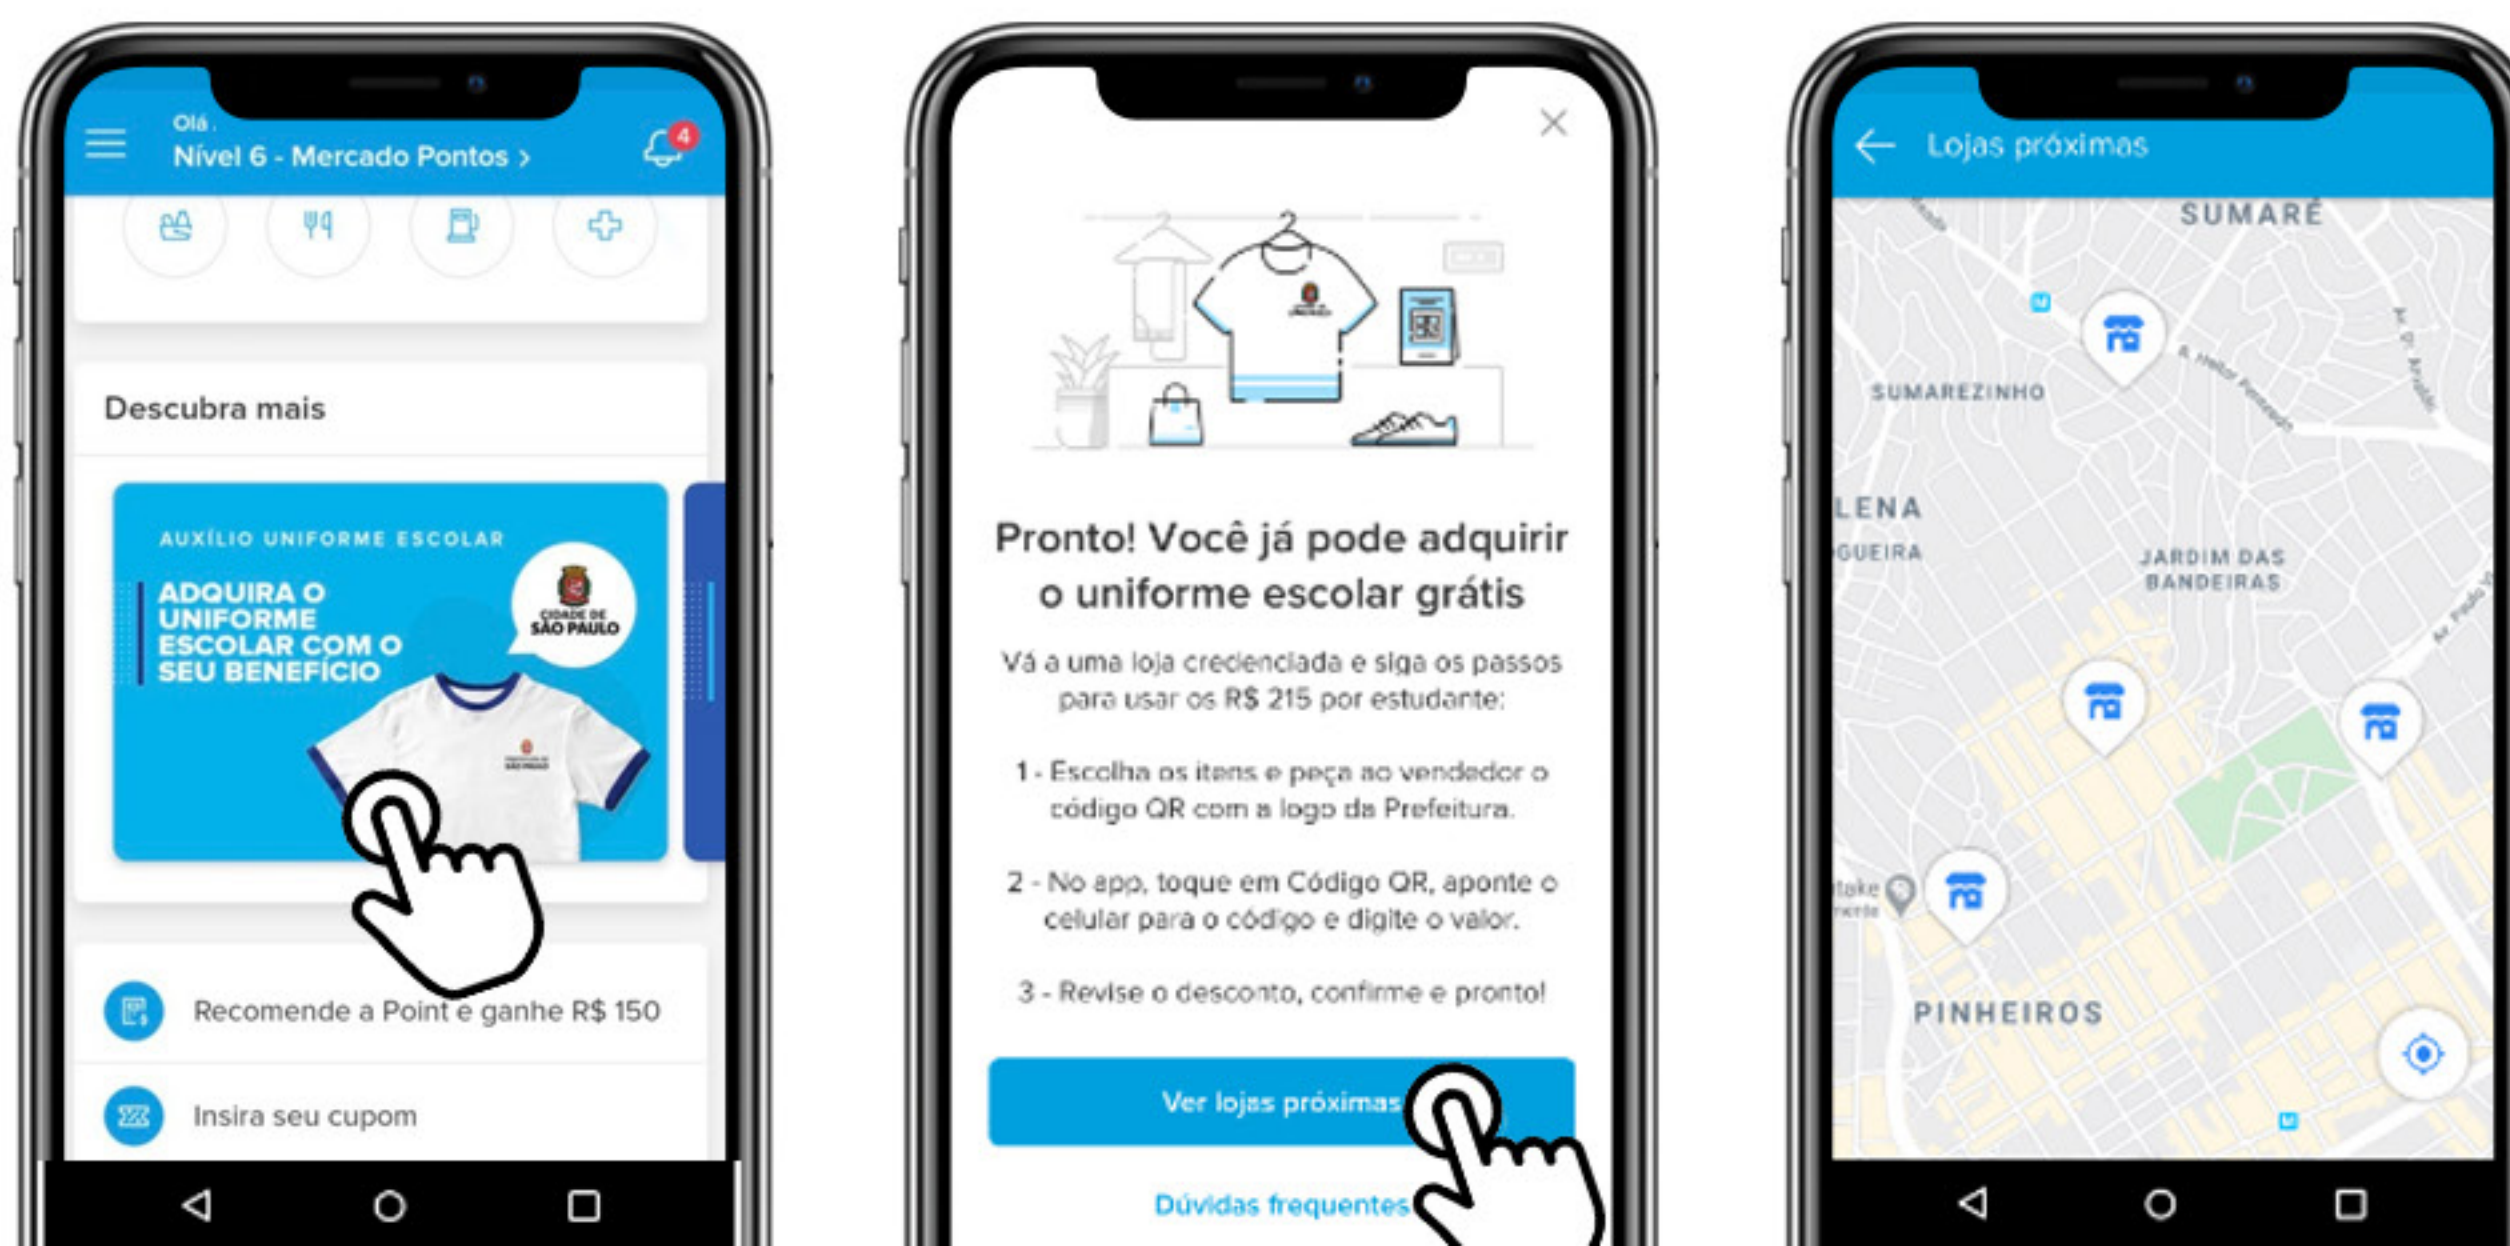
Olá,
Nível 6 - Mercado Pontos >
4

Descubra mais

AUXÍLIO UNIFORME ESCOLAR
ADQUIRA O UNIFORME ESCOLAR COM O SEU BENEFÍCIO
CIDADE DE SÃO PAULO

Recomende a Point e ganhe R$ 150

Insira seu cupom

Pronto! Você já pode adquirir o uniforme escolar grátis

Vá a uma loja credenciada e siga os passos para usar os R$ 215 por estudante:

1 - Escolha os itens e peça ao vendedor o código QR com a logo da Prefeitura.

2 - No app, toque em Código QR, aponte o celular para o código e digite o valor.

3 - Revise o desconto, confirme e pronto!

Ver lojas próximas

Dúvidas frequentes

Lojas próximas

SUMARÉ
SUMAREZINHO
LENA
GUEIRA
JARDIM DAS BANDEIRAS
PINHEIROS